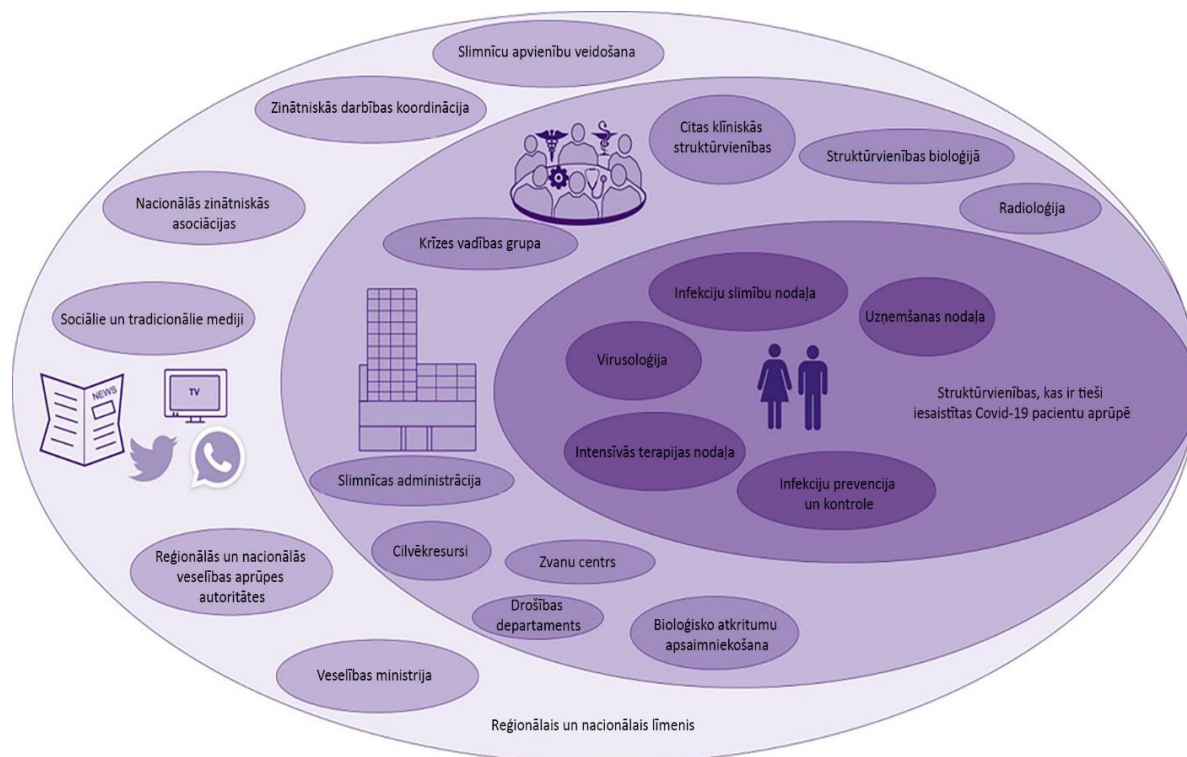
Slimnīcu apvienību veidošana

Zinātniskās darbības koordinācija

Citas klīniskās struktūrvienības

Struktūrvienības bioloģijā

Nacionālās zinātniskās asociācijas

Radioloģija

Krīzes vadības grupa

Infekciju slimību nodaļa

Uzņemšanas nodaļa

Sociālie un tradicionālie mediji

Virusoloģija

NEWS

TV

Struktūrvienības, kas ir tieši iesaistītas Covid-19 pacientu aprūpē

Intensīvās terapijas nodaļa

Infekciju prevencija un kontrole

Slimnīcas administrācija

Cilvēkresursi

Zvanu centrs

Reģionālās un nacionālās veselības aprūpes autoritātes

Drošības departaments

Bioloģisko atkritumu apsaimniekošana

Veselības ministrija

Reģionālais un nacionālais līmenis